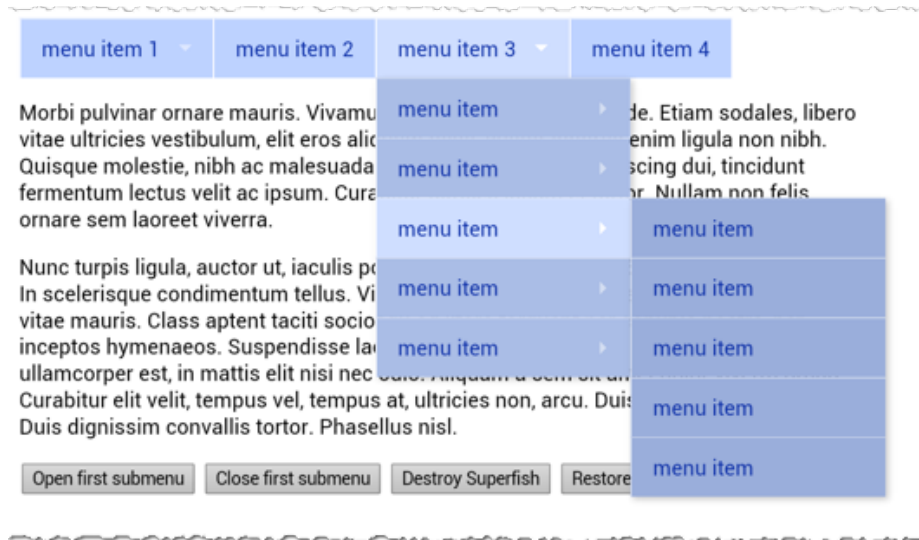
menu item 1 menu item 2 menu item 3 menu item 4

menu item
menu item
menu item
menu item
menu item

menu item
menu item
menu item
menu item
menu item

Morbi pulvinar ornare mauris. Vivamu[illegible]de. Etiam sodales, libero vitae ultricies vestibulum, elit eros alic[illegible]enim ligula non nibh. Quisque molestie, nibh ac malesuada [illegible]scing dui, tincidunt fermentum lectus velit ac ipsum. Cura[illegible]r. Nullam non felis ornare sem laoreet viverra.

Nunc turpis ligula, auctor ut, iaculis po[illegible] In scelerisque condimentum tellus. Vi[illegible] vitae mauris. Class aptent taciti socio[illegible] inceptos hymenaeos. Suspendisse la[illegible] ullamcorper est, in mattis elit nisi nec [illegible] Curabitur elit velit, tempus vel, tempus at, ultricies non, arcu. Duis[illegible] Duis dignissim convallis tortor. Phasellus nisl.

Open first submenu Close first submenu Destroy Superfish Restore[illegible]